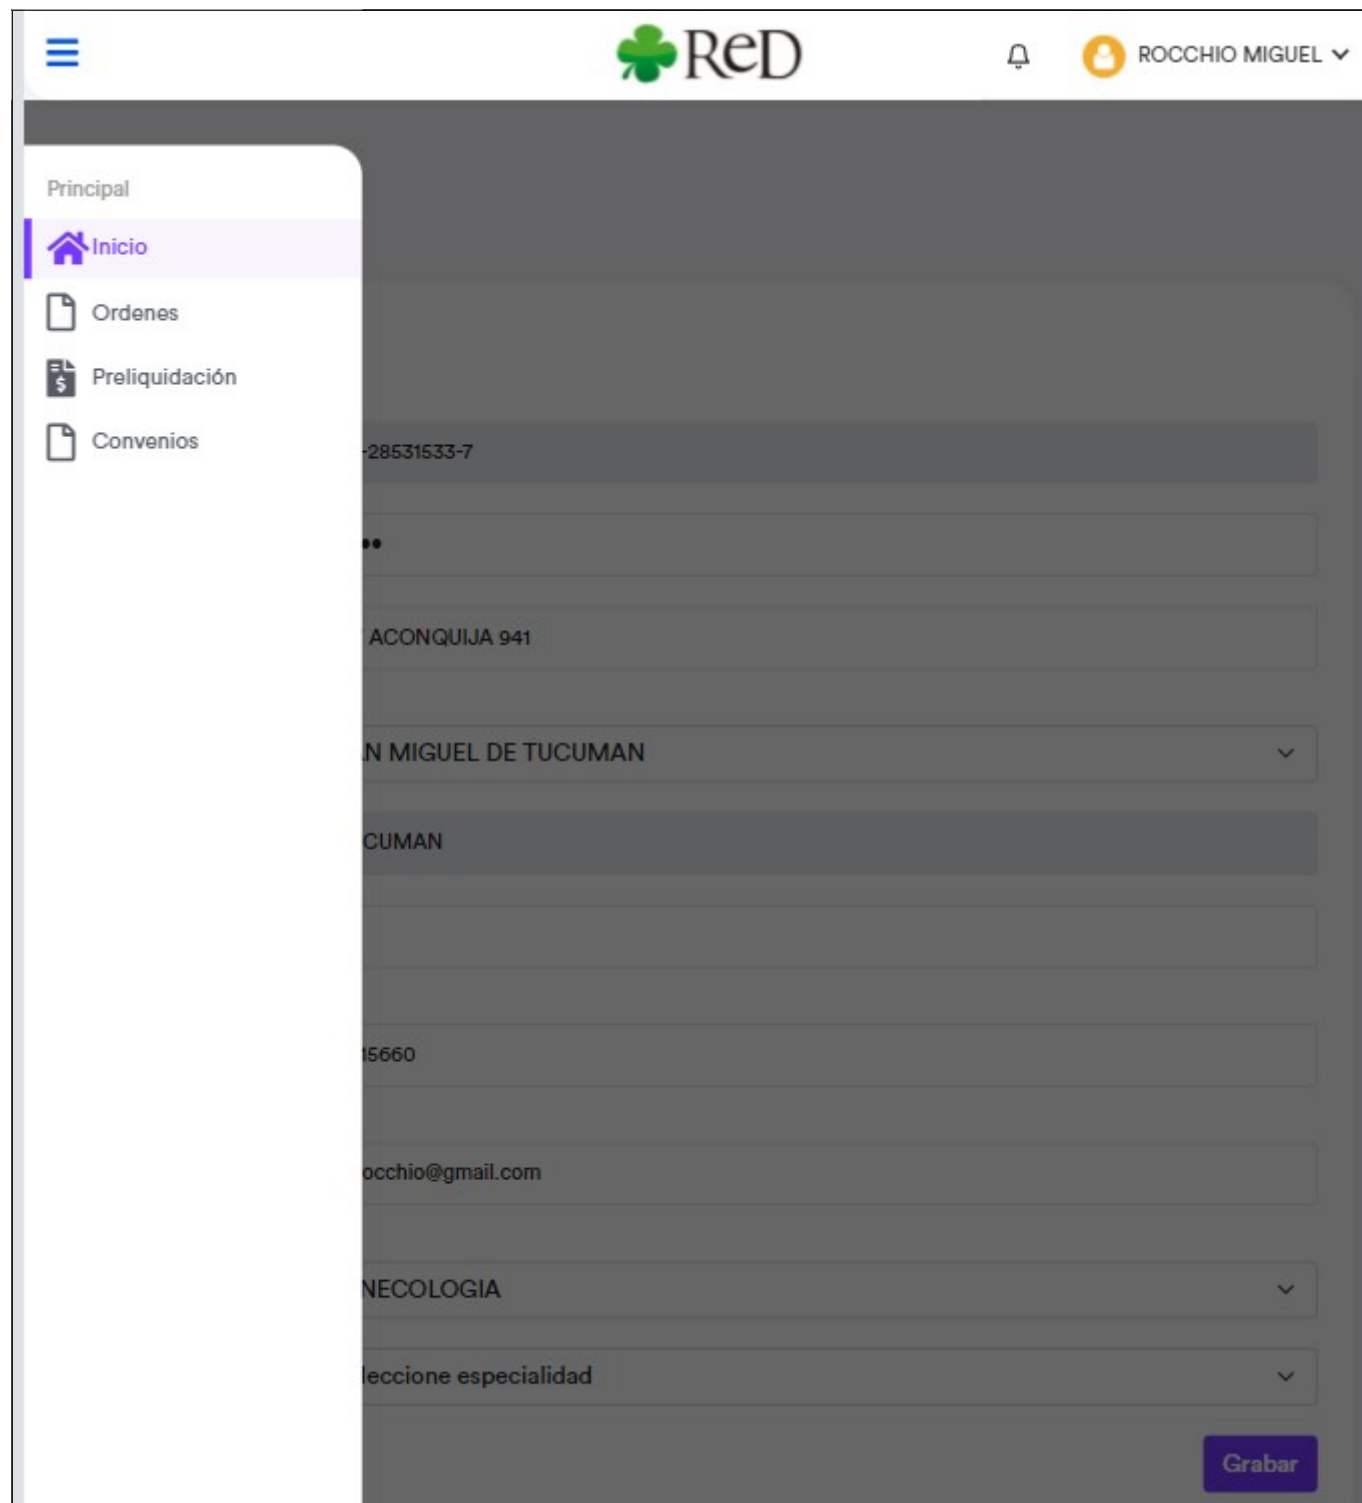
ReD

ROCCHIO MIGUEL

Principal

Inicio

Ordenes

Preliquidación

Convenios

-28531533-7

••

ACONQUIJA 941

N MIGUEL DE TUCUMAN

CUMAN

15660

occhio@gmail.com

NECOLOGIA

leccione especialidad

Grabar